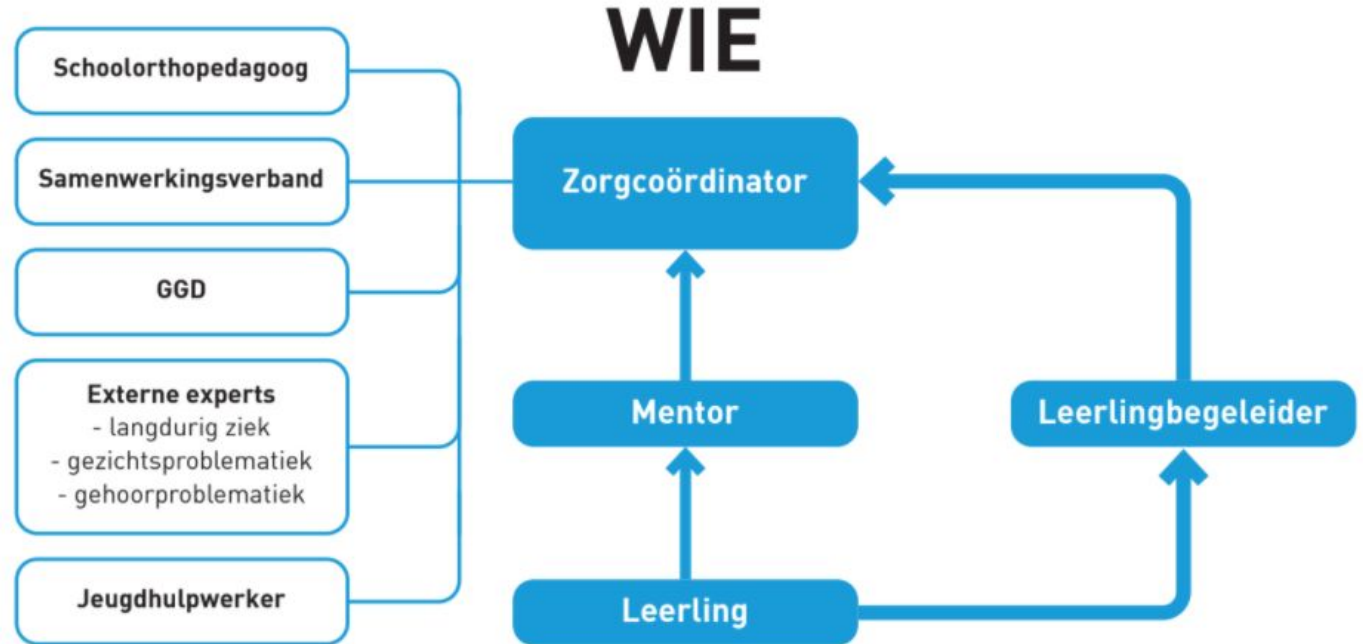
WIE

Schoolorthopedagoog

Samenwerkingsverband

GGD

Externe experts
- langdurig ziek
- gezichtsproblematiek
- gehoorproblematiek

Jeugdhulpwerker

Zorgcoördinator

Mentor

Leerlingbegeleider

Leerling